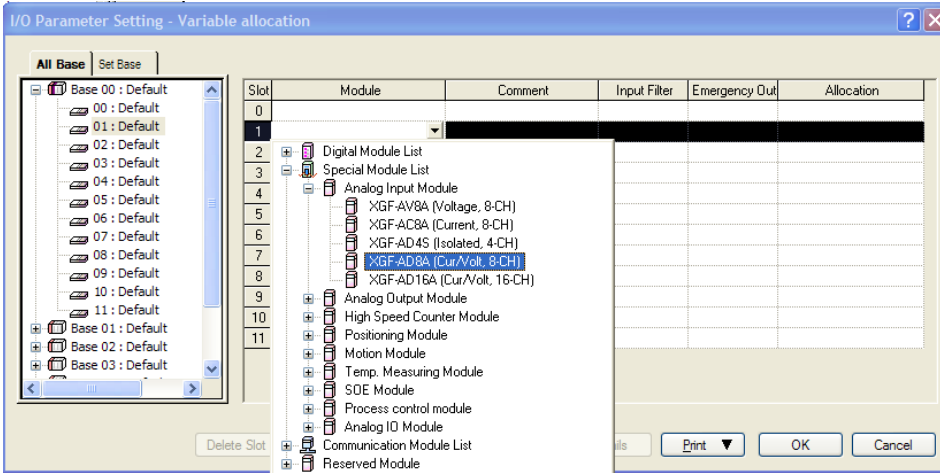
I/O Parameter Setting - Variable allocation

All Base | Set Base

Base 00 : Default
00 : Default
01 : Default
02 : Default
03 : Default
04 : Default
05 : Default
06 : Default
07 : Default
08 : Default
09 : Default
10 : Default
11 : Default
Base 01 : Default
Base 02 : Default
Base 03 : Default

| Slot | Module | Comment | Input Filter | Emergency Out | Allocation |
|---|---|---|---|---|---|
| 0 | | | | | |
| 1 | | | | | |
| 2 | | | | | |
| 3 | | | | | |
| 4 | | | | | |
| 5 | | | | | |
| 6 | | | | | |
| 7 | | | | | |
| 8 | | | | | |
| 9 | | | | | |
| 10 | | | | | |
| 11 | | | | | |

Digital Module List
Special Module List
Analog Input Module
XGF-AV8A (Voltage, 8-CH)
XGF-AC8A (Current, 8-CH)
XGF-AD4S (Isolated, 4-CH)
XGF-AD8A (Cur/Volt, 8-CH)
XGF-AD16A (Cur/Volt, 16-CH)
Analog Output Module
High Speed Counter Module
Positioning Module
Motion Module
Temp. Measuring Module
SOE Module
Process control module
Analog IO Module
Communication Module List
Reserved Module

Delete Slot
ils
Print ▼
OK
Cancel